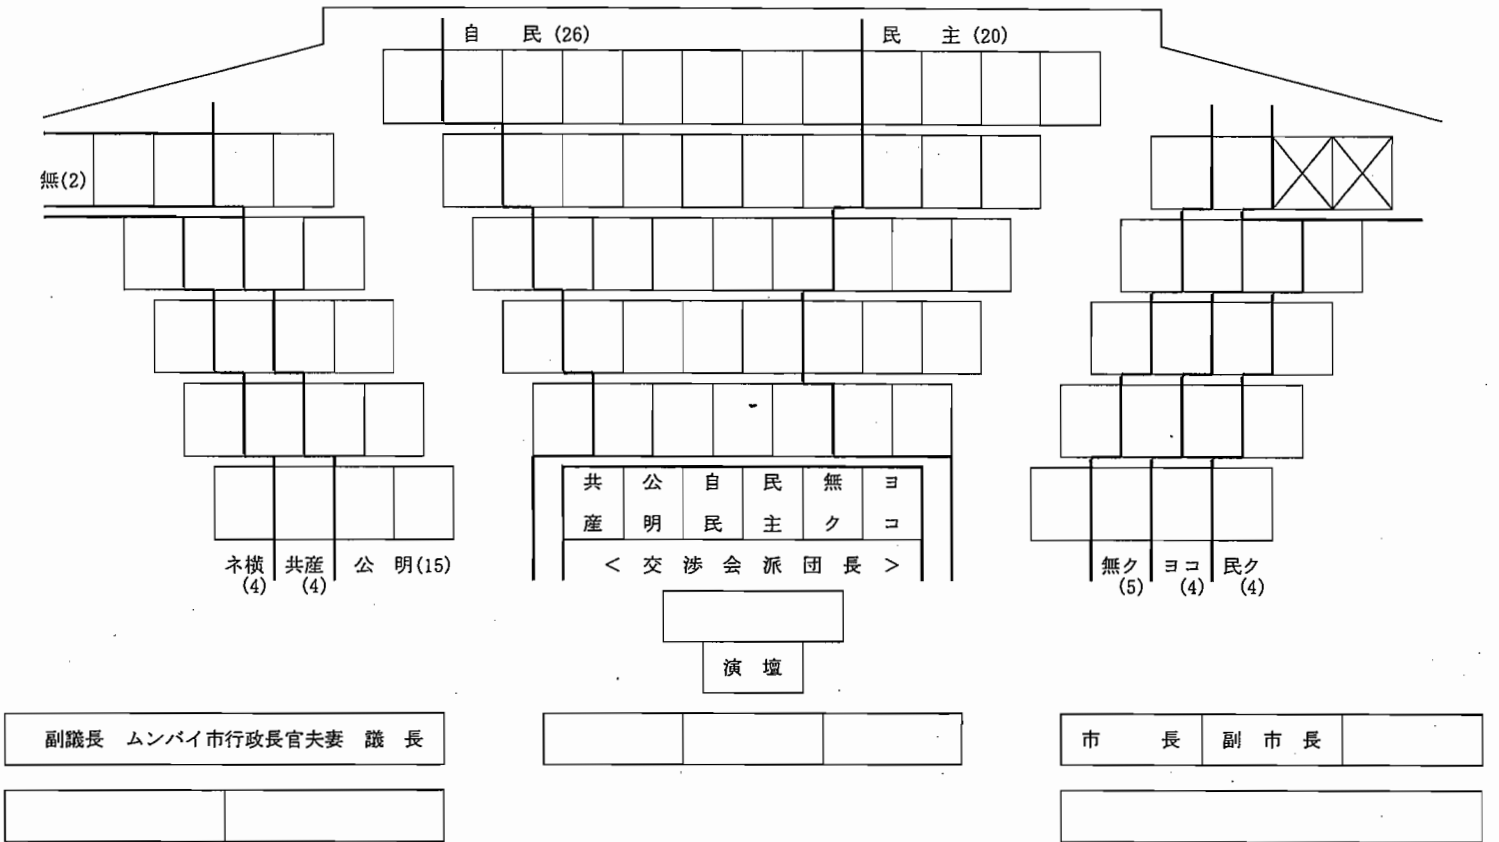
自　民(26)　　民　主(20)

無(2)

| 共産 | 公明 | 自民 | 民主 | 無ク | ヨコ |
|---|---|---|---|---|---|
| ＜交渉会派団長＞ | | | | | |

ネ横(4)　共産(4)　公　明(15)

無ク(5)　ヨコ(4)　民ク(4)

演　壇

副議長　ムンバイ市行政長官夫妻　議　長

市　長　副市長